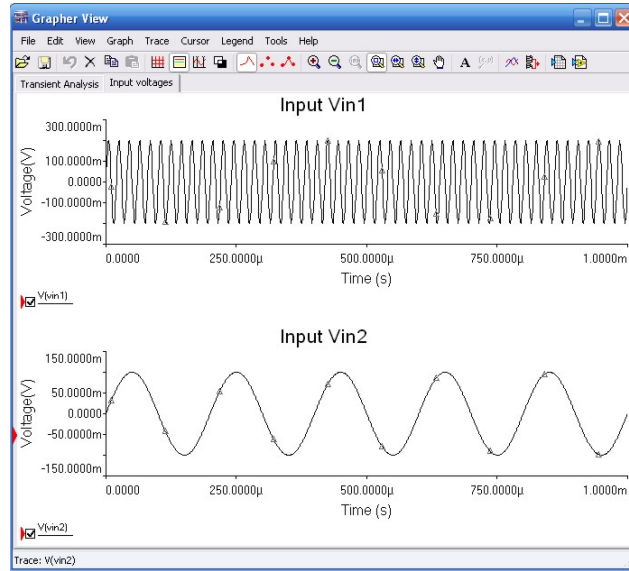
Grapher View

File Edit View Graph Trace Cursor Legend Tools Help

Transient Analysis | Input voltages

Input Vin1

300.0000m
100.0000m
0.0000
-100.0000m
-300.0000m

Voltage(V)

0.0000 250.0000μ 500.0000μ 750.0000μ 1.0000m

Time (s)

V(vin1)

Input Vin2

150.0000m
50.0000m
0.0000
-50.0000m
-150.0000m

Voltage(V)

0.0000 250.0000μ 500.0000μ 750.0000μ 1.0000m

Time (s)

V(vin2)

Trace: V(vin2)